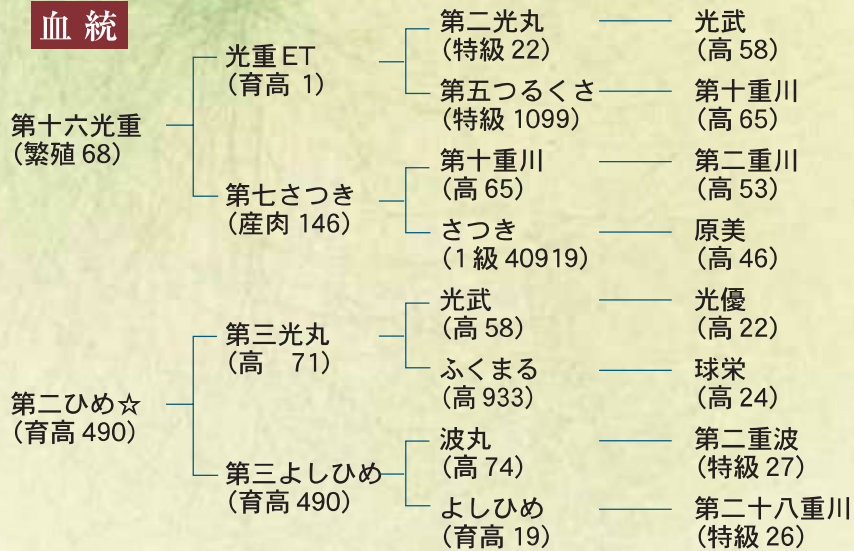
血統

第十六光重
(繁殖 68)

光重 ET
(育高 1)

第二光丸
(特級 22)

光武
(高 58)

第五つるくさ
(特級 1099)

第十重川
(高 65)

第七さつき
(産肉 146)

第十重川
(高 65)

第二重川
(高 53)

さつき
(1級 40919)

原美
(高 46)

第二ひめ☆
(育高 490)

第三光丸
(高　71)

光武
(高 58)

光優
(高 22)

ふくまる
(高 933)

球栄
(高 24)

第三よしひめ
(育高 490)

波丸
(高 74)

第二重波
(特級 27)

よしひめ
(育高 19)

第二十八重川
(特級 26)